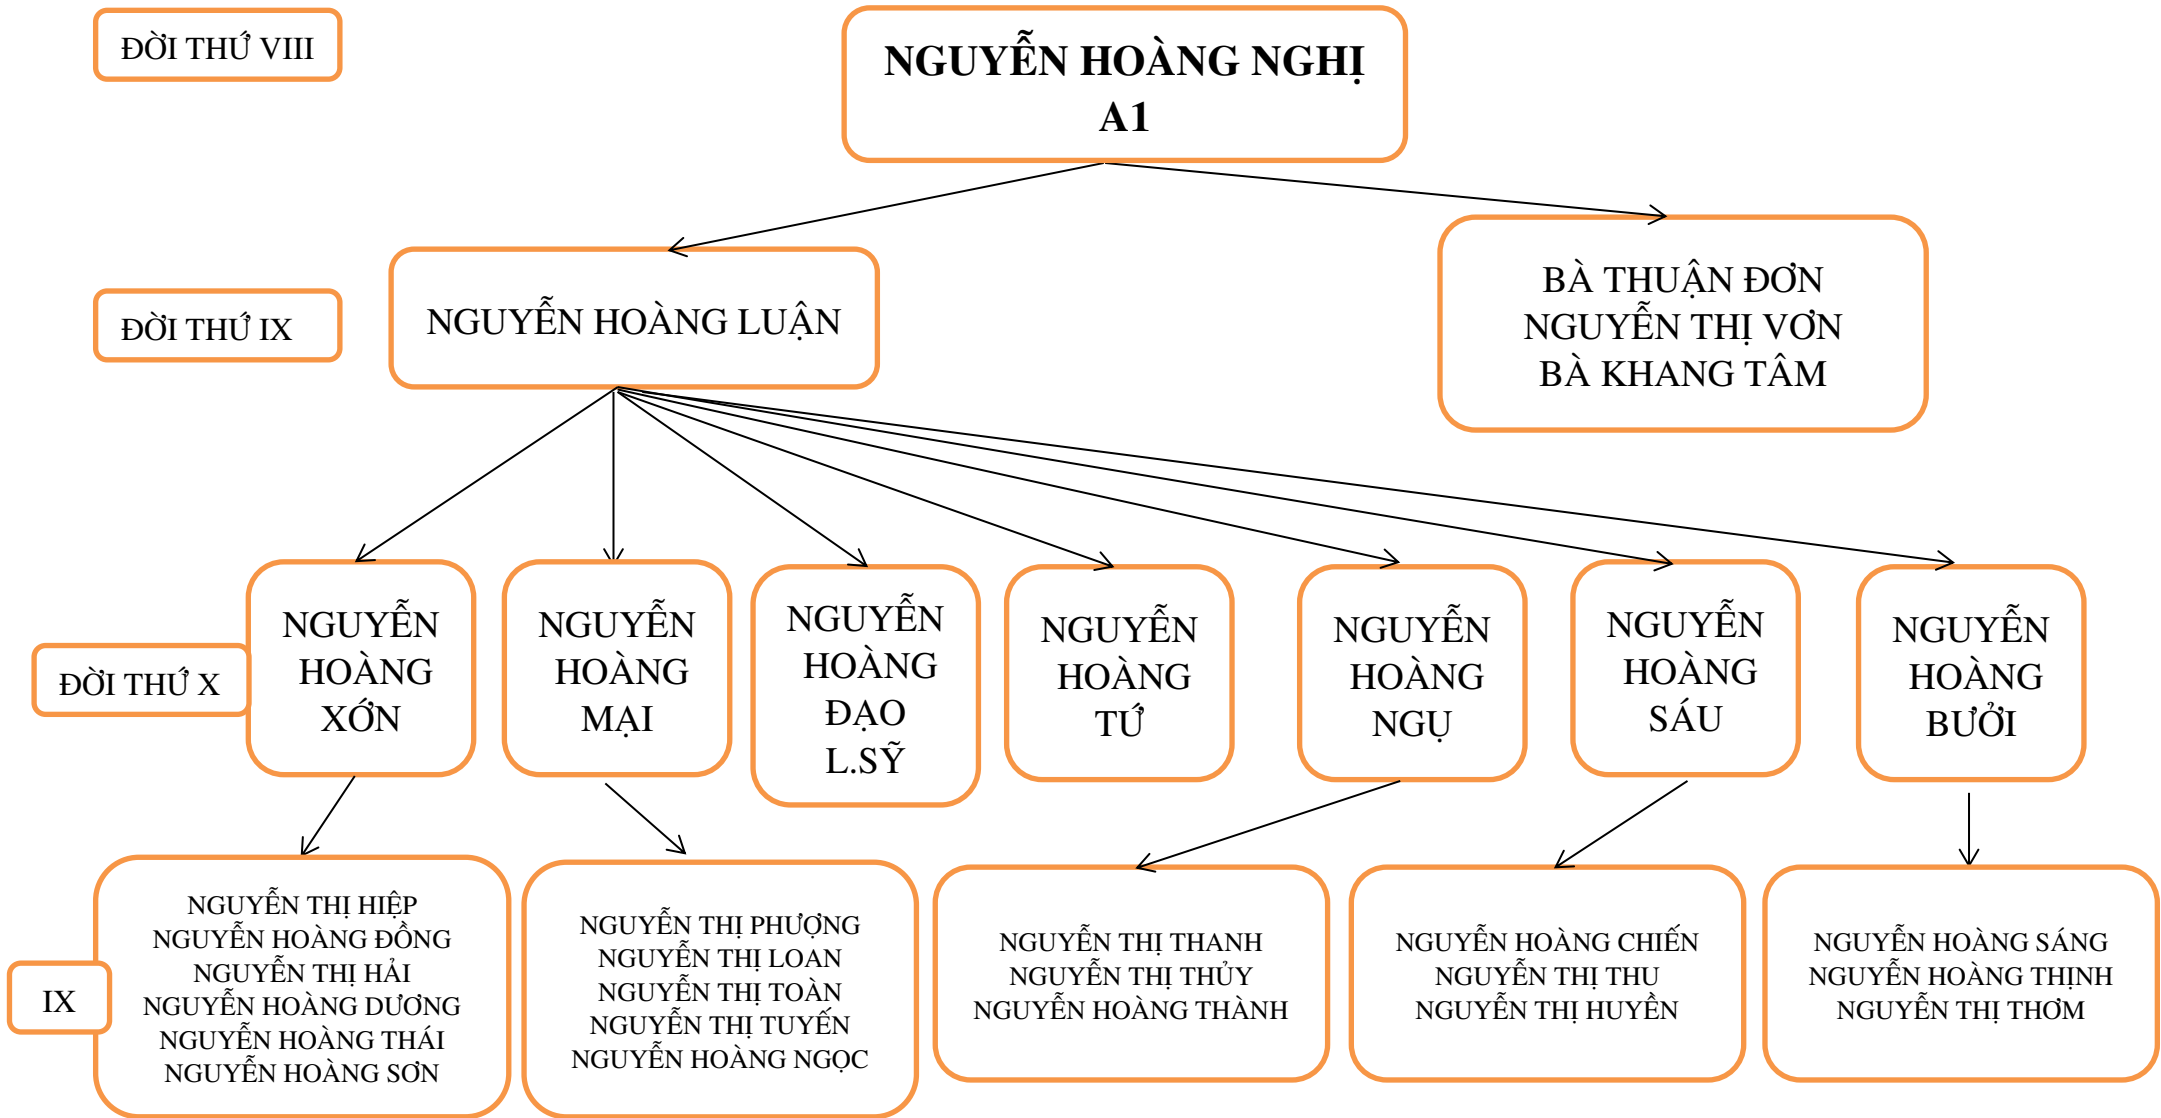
ĐỜI THỨ VIII

NGUYỄN HOÀNG NGHỊ
A1

ĐỜI THỨ IX

NGUYỄN HOÀNG LUẬN

BÀ THUẬN ĐƠN
NGUYỄN THỊ VƠN
BÀ KHANG TÂM

ĐỜI THỨ X

NGUYỄN HOÀNG XỚN

NGUYỄN HOÀNG MẠI

NGUYỄN HOÀNG ĐẠO L.SỸ

NGUYỄN HOÀNG TỨ

NGUYỄN HOÀNG NGỤ

NGUYỄN HOÀNG SÁU

NGUYỄN HOÀNG BƯỞI

IX

NGUYỄN THỊ HIỆP
NGUYỄN HOÀNG ĐỒNG
NGUYỄN THỊ HẢI
NGUYỄN HOÀNG DƯƠNG
NGUYỄN HOÀNG THÁI
NGUYỄN HOÀNG SƠN

NGUYỄN THỊ PHƯỢNG
NGUYỄN THỊ LOAN
NGUYỄN THỊ TOÀN
NGUYỄN THỊ TUYẾN
NGUYỄN HOÀNG NGỌC

NGUYỄN THỊ THANH
NGUYỄN THỊ THỦY
NGUYỄN HOÀNG THÀNH

NGUYỄN HOÀNG CHIẾN
NGUYỄN THỊ THU
NGUYỄN THỊ HUYỀN

NGUYỄN HOÀNG SÁNG
NGUYỄN HOÀNG THỊNH
NGUYỄN THỊ THƠM